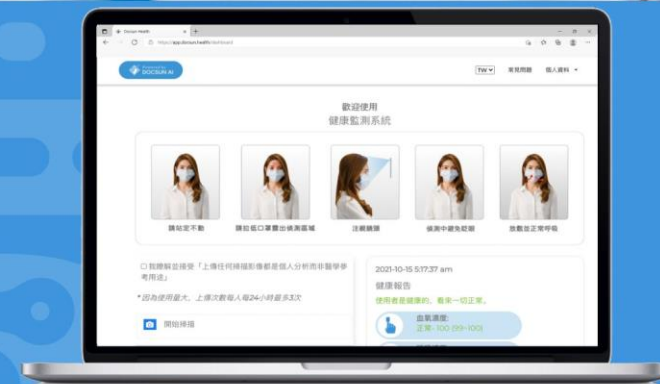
Docsun Health
https://app.docsun.health/dashboard

DOCSUN AI

TW 常見問題 個人資料

歡迎使用
健康監測系統

請站定不動 請拉低口罩露出偵測區域 注視鏡頭 偵測中避免眨眼 放鬆並正常呼吸

我瞭解並接受「上傳任何掃描影像都是個人分析而非醫學參考用途」

* 因為使用量大，上傳次數每人每24小時最多3次

開始掃描

2021-10-15 5:17:37 am

健康報告

使用者是健康的，看來一切正常。

血氧濃度
正常 - 100 (95~100)